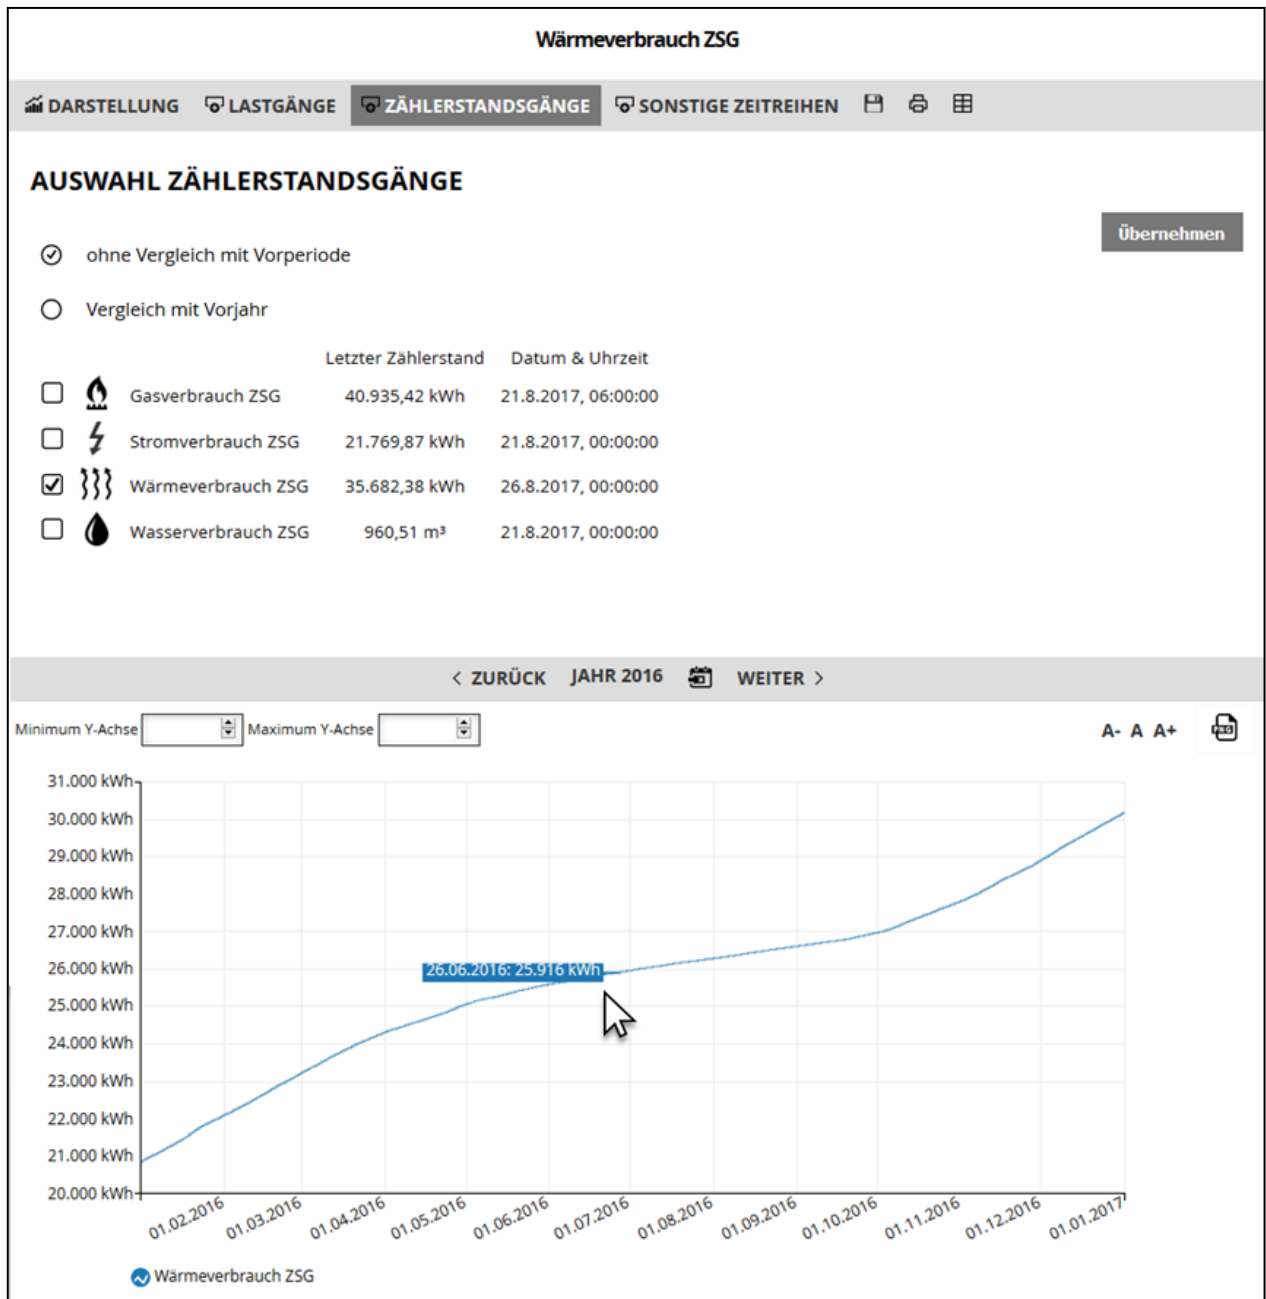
Wärmeverbrauch ZSG

DARSTELLUNG LASTGÄNGE ZÄHLERSTANDSGÄNGE SONSTIGE ZEITREIHEN

AUSWAHL ZÄHLERSTANDSGÄNGE

Übernehmen

ohne Vergleich mit Vorperiode

Vergleich mit Vorjahr

| | Letzter Zählerstand | Datum & Uhrzeit |
|---|---|---|
| Gasverbrauch ZSG | 40.935,42 kWh | 21.8.2017, 06:00:00 |
| Stromverbrauch ZSG | 21.769,87 kWh | 21.8.2017, 00:00:00 |
| Wärmeverbrauch ZSG | 35.682,38 kWh | 26.8.2017, 00:00:00 |
| Wasserverbrauch ZSG | 960,51 m³ | 21.8.2017, 00:00:00 |

< ZURÜCK JAHR 2016 WEITER >

Minimum Y-Achse Maximum Y-Achse

A- A A+

31.000 kWh
30.000 kWh
29.000 kWh
28.000 kWh
27.000 kWh
26.000 kWh
25.000 kWh
24.000 kWh
23.000 kWh
22.000 kWh
21.000 kWh
20.000 kWh

26.06.2016: 25.916 kWh

01.02.2016 01.03.2016 01.04.2016 01.05.2016 01.06.2016 01.07.2016 01.08.2016 01.09.2016 01.10.2016 01.11.2016 01.12.2016 01.01.2017

Wärmeverbrauch ZSG